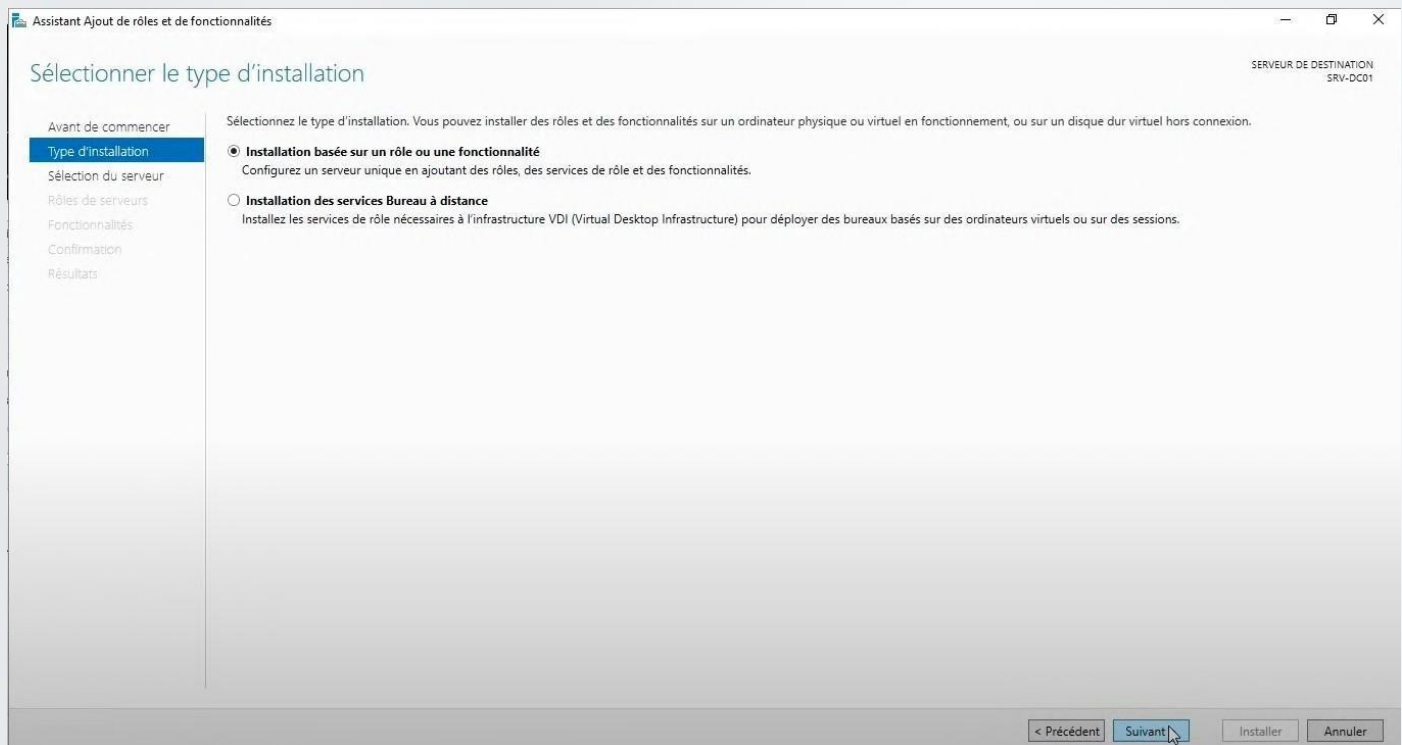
Assistant Ajout de rôles et de fonctionnalités

Sélectionner le type d'installation

SERVEUR DE DESTINATION
SRV-DC01

Avant de commencer
Type d'installation
Sélection du serveur
Rôles de serveurs
Fonctionnalités
Confirmation
Résultats

Sélectionnez le type d'installation. Vous pouvez installer des rôles et des fonctionnalités sur un ordinateur physique ou virtuel en fonctionnement, ou sur un disque dur virtuel hors connexion.

Installation basée sur un rôle ou une fonctionnalité
Configurez un serveur unique en ajoutant des rôles, des services de rôle et des fonctionnalités.

Installation des services Bureau à distance
Installez les services de rôle nécessaires à l'infrastructure VDI (Virtual Desktop Infrastructure) pour déployer des bureaux basés sur des ordinateurs virtuels ou sur des sessions.

< Précédent Suivant > Installer Annuler